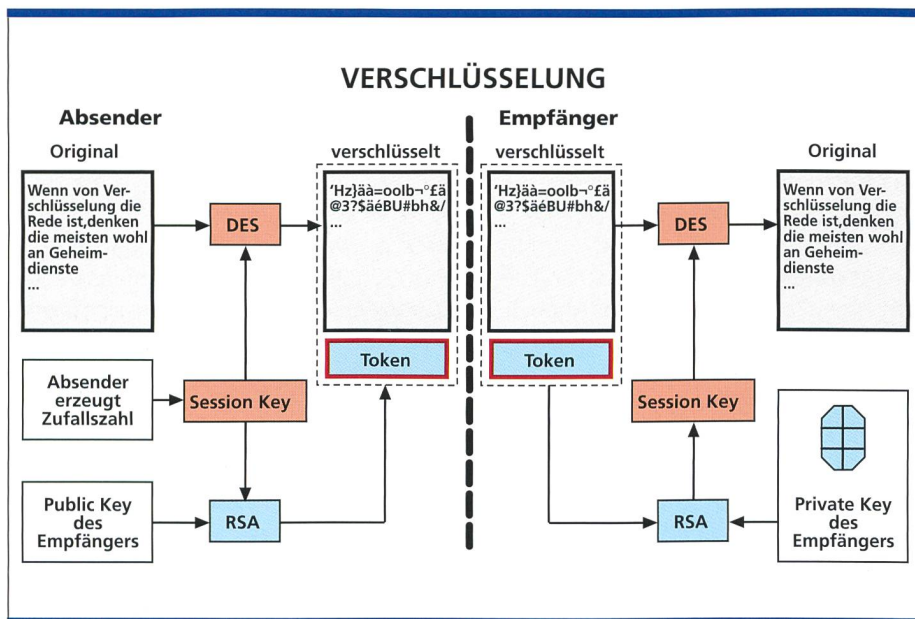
VERSCHLÜSSELUNG

Absender

Original

Wenn von Verschlüsselung die Rede ist,denken die meisten wohl an Geheimdienste
...

DES

verschlüsselt

'Hz}äà=oolb¬°£ä @3?$äéBU#bh&/
...

Token

Absender erzeugt Zufallszahl

Session Key

Public Key des Empfängers

RSA

Empfänger

verschlüsselt

'Hz}äà=oolb¬°£ä @3?$äéBU#bh&/
...

Token

DES

Original

Wenn von Verschlüsselung die Rede ist,denken die meisten wohl an Geheimdienste
...

Session Key

RSA

Private Key des Empfängers